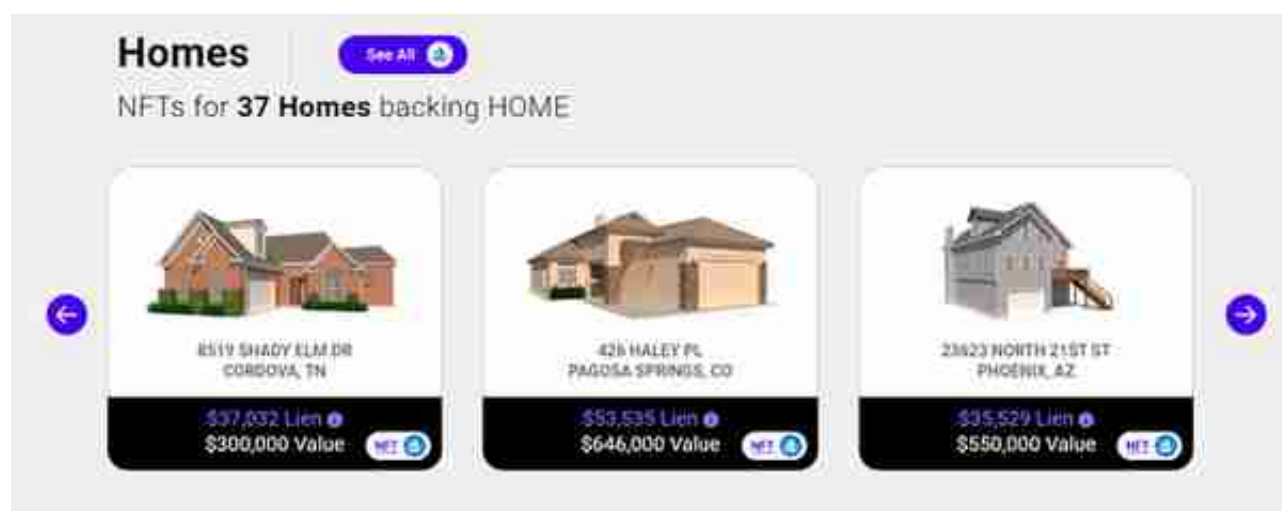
Homes

See All

NFTs for **37 Homes** backing HOME

8519 SHADY ELM DR
CORDOVA, TN

$37,032 Lien
$300,000 Value
NFT

426 HALEY PL
PAGOSA SPRINGS, CO

$53,535 Lien
$646,000 Value
NFT

23923 NORTH 21ST ST
PHOENIX, AZ

$35,529 Lien
$550,000 Value
NFT